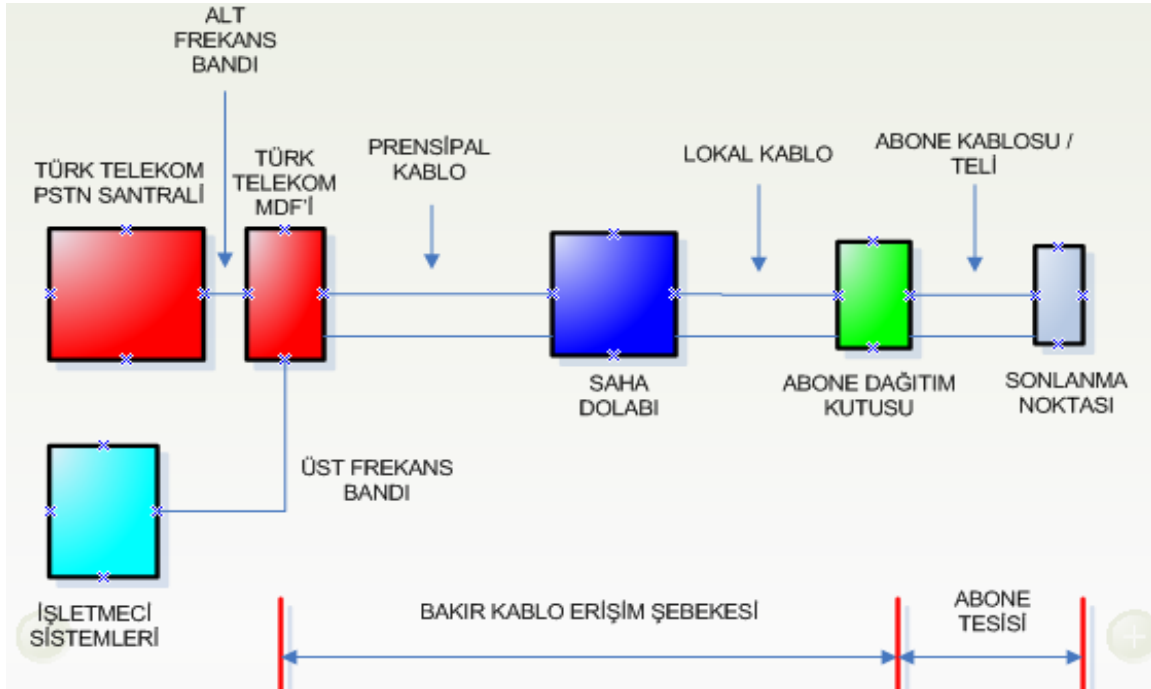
ALT FREKANS BANDI

TÜRK TELEKOM PSTN SANTRALİ

TÜRK TELEKOM MDF'İ

PRENSİPAL KABLO

LOKAL KABLO

ABONE KABLOSU / TELİ

SAHA DOLABI

ABONE DAĞITIM KUTUSU

SONLANMA NOKTASI

ÜST FREKANS BANDI

İŞLETMECİ SİSTEMLERİ

BAKIR KABLO ERİŞİM ŞEBEKESİ

ABONE TESİSİ